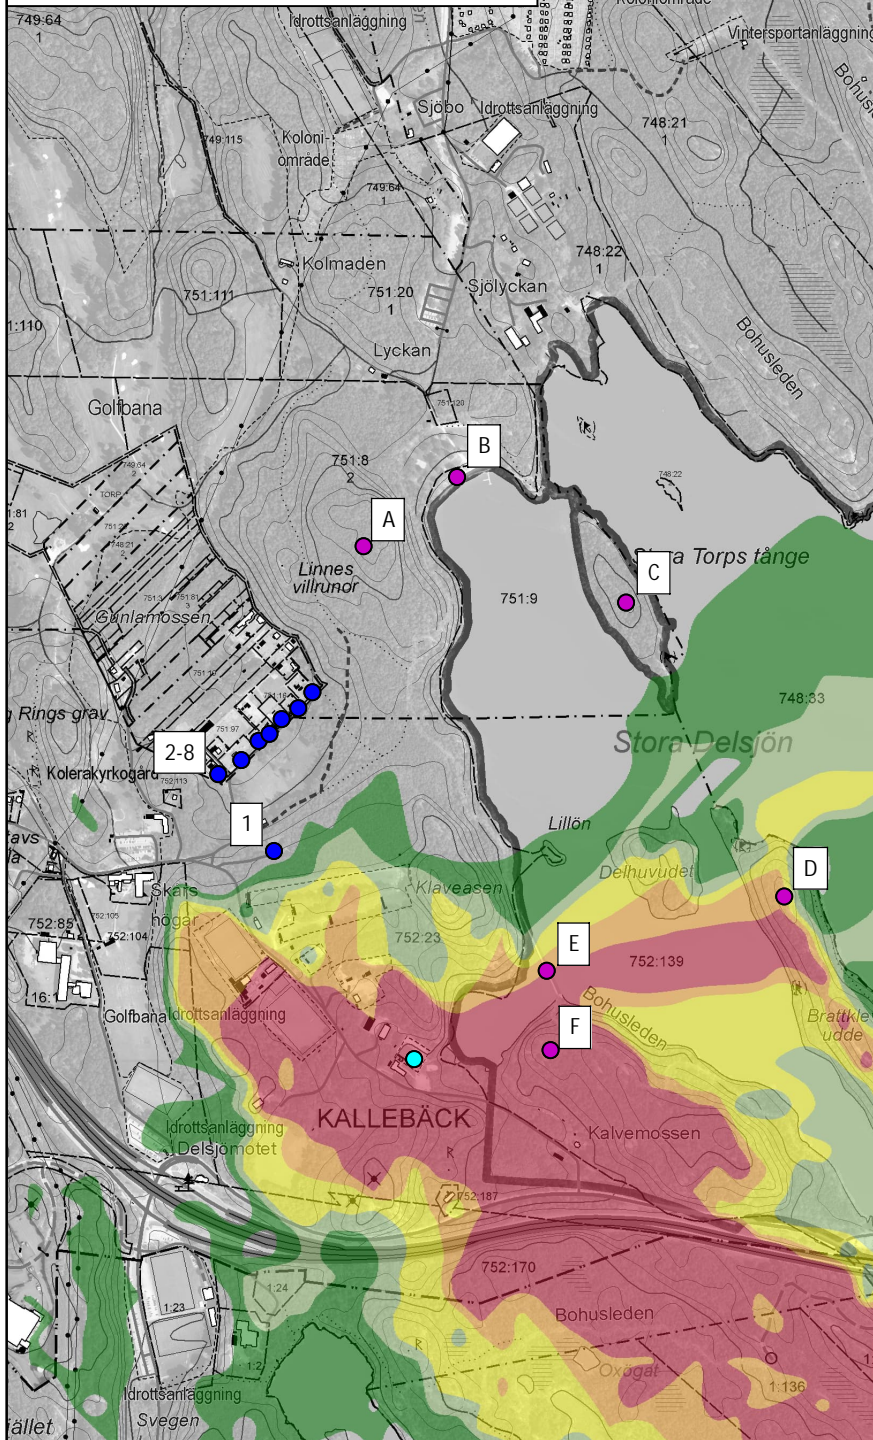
749:64
1
Idrottsanläggning
Koloniområde
Vintersportanläggning
Bohus
Sjöbo
Idrottsanläggning
748:21
1
749:115
Koloniområde
749:64
1
748:22
1
Kolmaden
751:111
751:20
1
Sjölyckan
1:110
Lyckan
Bohusleden
Golfbana
751:120
B
751:8
2
748:22
A
:81
2
Stora Torps tånge
C
Linnes villrunor
751:9
Gunlamossen
748:33
g Rings grav
2-8
Stora Delsjön
Kolerakyrkogård
1
Lillön
tavs
la
Delhuvudet
D
Skatås högar
Klaveasen
752:85
752:105
752:104
752:23
E
752:139
16:1
Golfbana
Idrottsanläggning
Bohusleden
F
Brattkle udde
Idrottsanläggning
KALLEBÄCK
Kalvemossen
Delsjömotet
752:187
752:170
1:24
1:23
Bohusleden
1:2
Oxogat
1:136
Idrottsanläggning
jället
Svegen